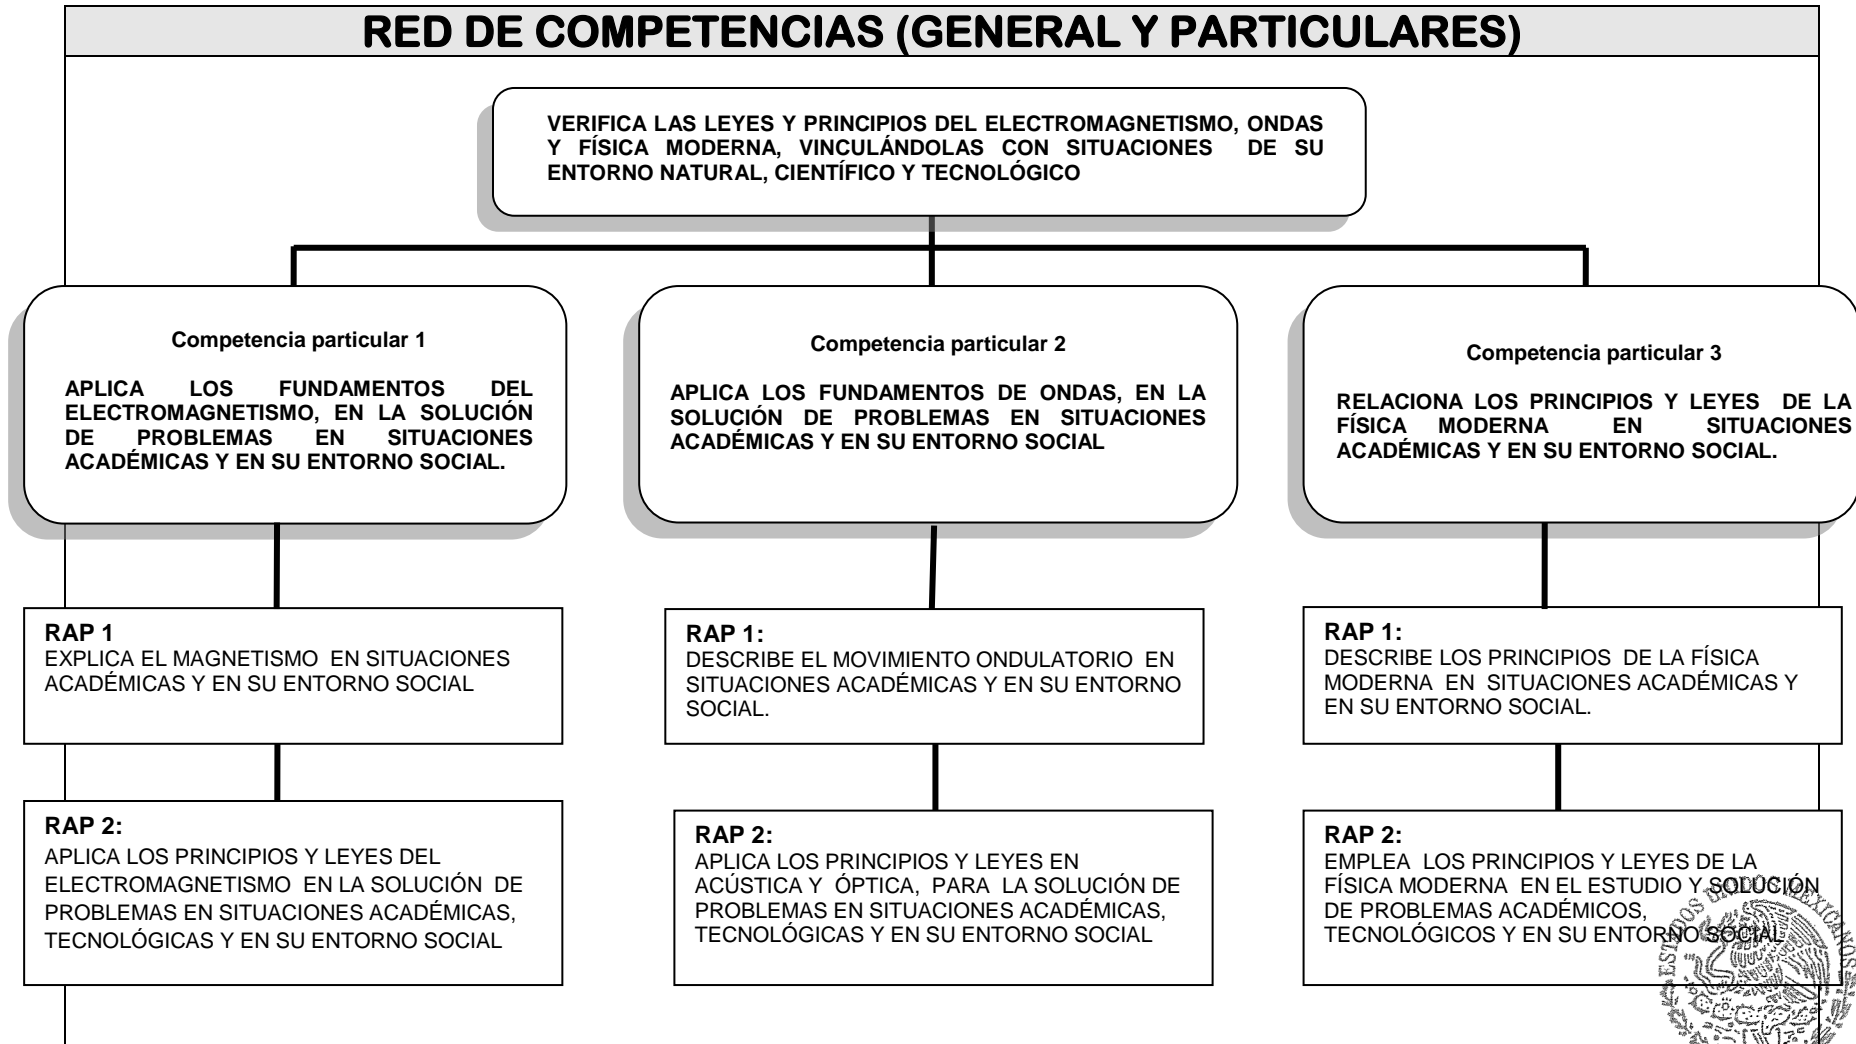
RED DE COMPETENCIAS (GENERAL Y PARTICULARES)

VERIFICA LAS LEYES Y PRINCIPIOS DEL ELECTROMAGNETISMO, ONDAS Y FÍSICA MODERNA, VINCULÁNDOLAS CON SITUACIONES DE SU ENTORNO NATURAL, CIENTÍFICO Y TECNOLÓGICO

Competencia particular 1

APLICA LOS FUNDAMENTOS DEL ELECTROMAGNETISMO, EN LA SOLUCIÓN DE PROBLEMAS EN SITUACIONES ACADÉMICAS Y EN SU ENTORNO SOCIAL.

RAP 1
EXPLICA EL MAGNETISMO EN SITUACIONES ACADÉMICAS Y EN SU ENTORNO SOCIAL

RAP 2:
APLICA LOS PRINCIPIOS Y LEYES DEL ELECTROMAGNETISMO EN LA SOLUCIÓN DE PROBLEMAS EN SITUACIONES ACADÉMICAS, TECNOLÓGICAS Y EN SU ENTORNO SOCIAL

Competencia particular 2

APLICA LOS FUNDAMENTOS DE ONDAS, EN LA SOLUCIÓN DE PROBLEMAS EN SITUACIONES ACADÉMICAS Y EN SU ENTORNO SOCIAL

RAP 1:
DESCRIBE EL MOVIMIENTO ONDULATORIO EN SITUACIONES ACADÉMICAS Y EN SU ENTORNO SOCIAL.

RAP 2:
APLICA LOS PRINCIPIOS Y LEYES EN ACÚSTICA Y ÓPTICA, PARA LA SOLUCIÓN DE PROBLEMAS EN SITUACIONES ACADÉMICAS, TECNOLÓGICAS Y EN SU ENTORNO SOCIAL

Competencia particular 3

RELACIONA LOS PRINCIPIOS Y LEYES DE LA FÍSICA MODERNA EN SITUACIONES ACADÉMICAS Y EN SU ENTORNO SOCIAL.

RAP 1:
DESCRIBE LOS PRINCIPIOS DE LA FÍSICA MODERNA EN SITUACIONES ACADÉMICAS Y EN SU ENTORNO SOCIAL.

RAP 2:
EMPLEA LOS PRINCIPIOS Y LEYES DE LA FÍSICA MODERNA EN EL ESTUDIO Y SOLUCIÓN DE PROBLEMAS ACADÉMICOS, TECNOLÓGICOS Y EN SU ENTORNO SOCIAL

ESTADOS UNIDOS MEXICANOS